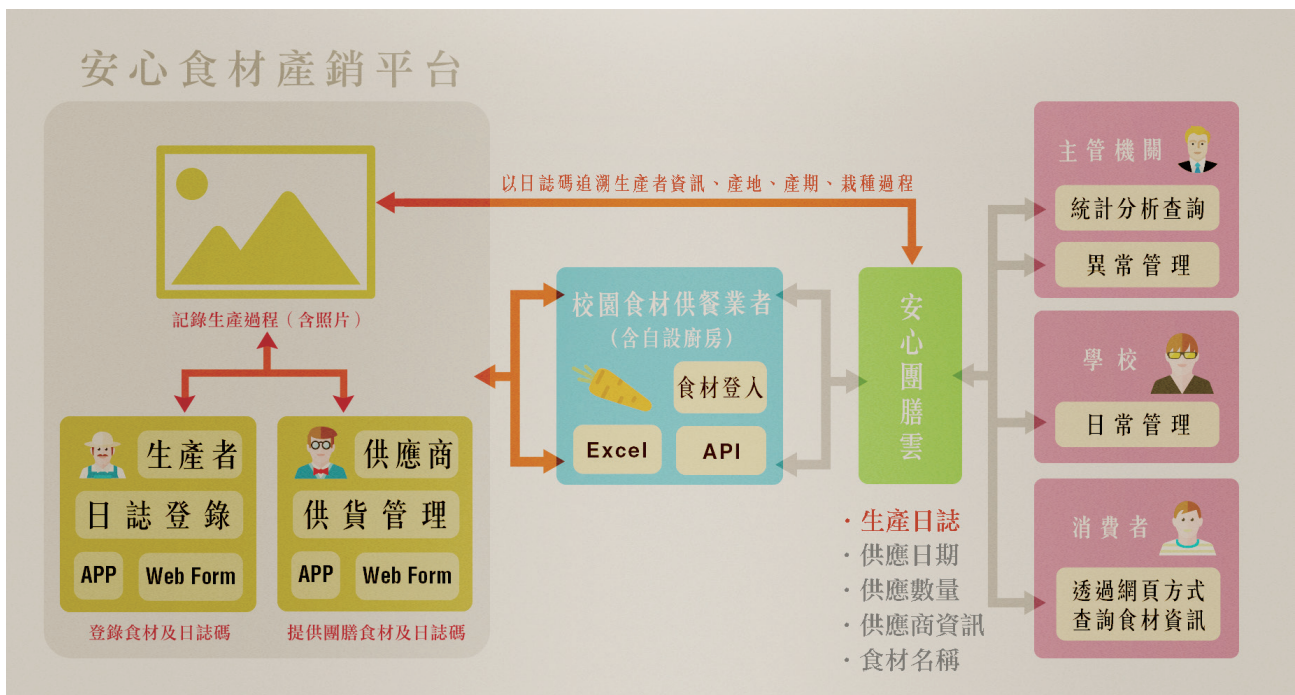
安心食材產銷平台

以日誌碼追溯生產者資訊、產地、產期、栽種過程

記錄生產過程（含照片）

生產者
日誌登錄
APP
Web Form
登錄食材及日誌碼

供應商
供貨管理
APP
Web Form
提供團膳食材及日誌碼

校園食材供餐業者
（含自設廚房）
食材登入
Excel
API

安心團膳雲

・生產日誌
・供應日期
・供應數量
・供應商資訊
・食材名稱

主管機關
統計分析查詢
異常管理

學校
日常管理

消費者
透過網頁方式查詢食材資訊